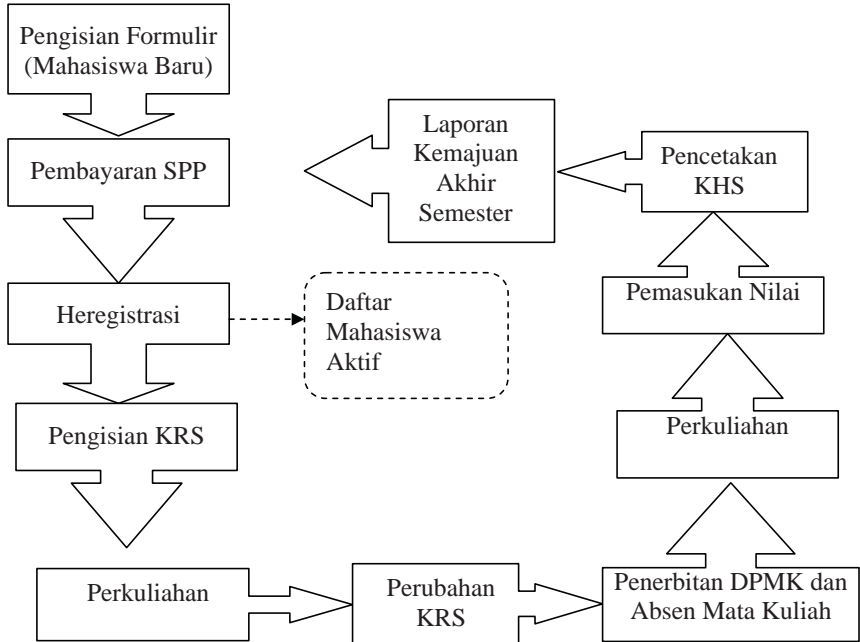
Pengisian Formulir (Mahasiswa Baru)

Pembayaran SPP

Heregistrasi

Daftar Mahasiswa Aktif

Pengisian KRS

Perkuliahan

Perubahan KRS

Penerbitan DPMK dan Absen Mata Kuliah

Perkuliahan

Pemasukan Nilai

Pencetakan KHS

Laporan Kemajuan Akhir Semester